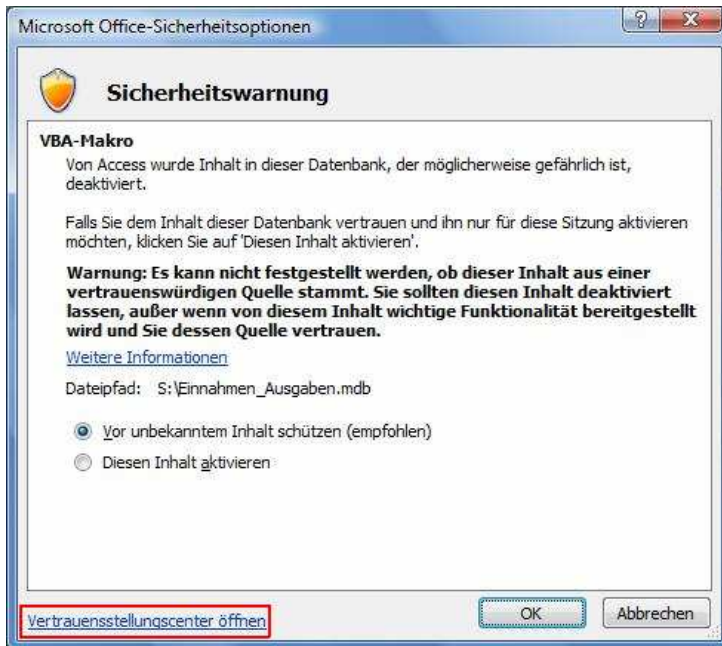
Microsoft Office-Sicherheitsoptionen

?

X

Sicherheitswarnung

VBA-Makro

Von Access wurde Inhalt in dieser Datenbank, der möglicherweise gefährlich ist, deaktiviert.

Falls Sie dem Inhalt dieser Datenbank vertrauen und ihn nur für diese Sitzung aktivieren möchten, klicken Sie auf 'Diesen Inhalt aktivieren'.

**Warnung: Es kann nicht festgestellt werden, ob dieser Inhalt aus einer vertrauenswürdigen Quelle stammt. Sie sollten diesen Inhalt deaktiviert lassen, außer wenn von diesem Inhalt wichtige Funktionalität bereitgestellt wird und Sie dessen Quelle vertrauen.**

Weitere Informationen

Dateipfad: S:\Einnahmen_Ausgaben.mdb

Vor unbekanntem Inhalt schützen (empfohlen)

Diesen Inhalt aktivieren

Vertrauensstellungscenter öffnen

OK

Abbrechen